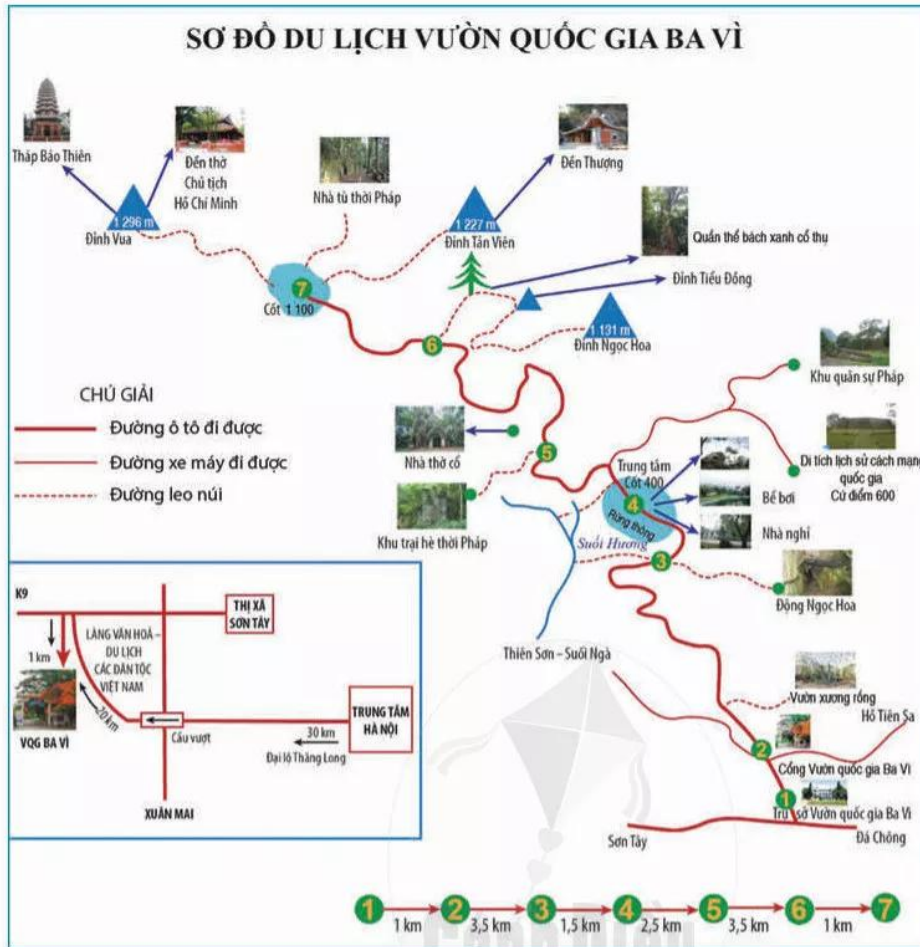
SƠ ĐỒ DU LỊCH VƯỜN QUỐC GIA BA VÌ

Tháp Báo Thiên

Đền thờ Chủ tịch Hồ Chí Minh

1 296 m
Đỉnh Vua

Nhà tù thời Pháp

Đền Thượng

1 227 m
Đỉnh Tản Viên

Quần thể bách xanh cổ thụ

Đỉnh Tiểu Đồng

7
Cốt 1 100

1 131 m
Đỉnh Ngọc Hoa

6

CHÚ GIẢI
Đường ô tô đi được
Đường xe máy đi được
Đường leo núi

Nhà thờ cổ

5

Khu trại hè thời Pháp

Khu quân sự Pháp

Di tích lịch sử cách mạng quốc gia Cứ điểm 600

Trung tâm Cốt 400
4
Rừng thông

Bể bơi

Nhà nghỉ

Suối Hương

3

Động Ngọc Hoa

Thiên Sơn – Suối Ngà

K9

1 km

VQG BA VÌ

LÀNG VĂN HOÁ – DU LỊCH CÁC DÂN TỘC VIỆT NAM

THỊ XÃ SƠN TÂY

20 km

Cầu vượt

30 km

Đại lộ Thăng Long

TRUNG TÂM HÀ NỘI

XUÂN MAI

Vườn xương rồng

Hồ Tiên Sa

2
Cổng Vườn quốc gia Ba Vì

1
Trụ sở Vườn quốc gia Ba Vì

Sơn Tây

Đá Chông

1 — 1 km — 2 — 3,5 km — 3 — 1,5 km — 4 — 2,5 km — 5 — 3,5 km — 6 — 1 km — 7